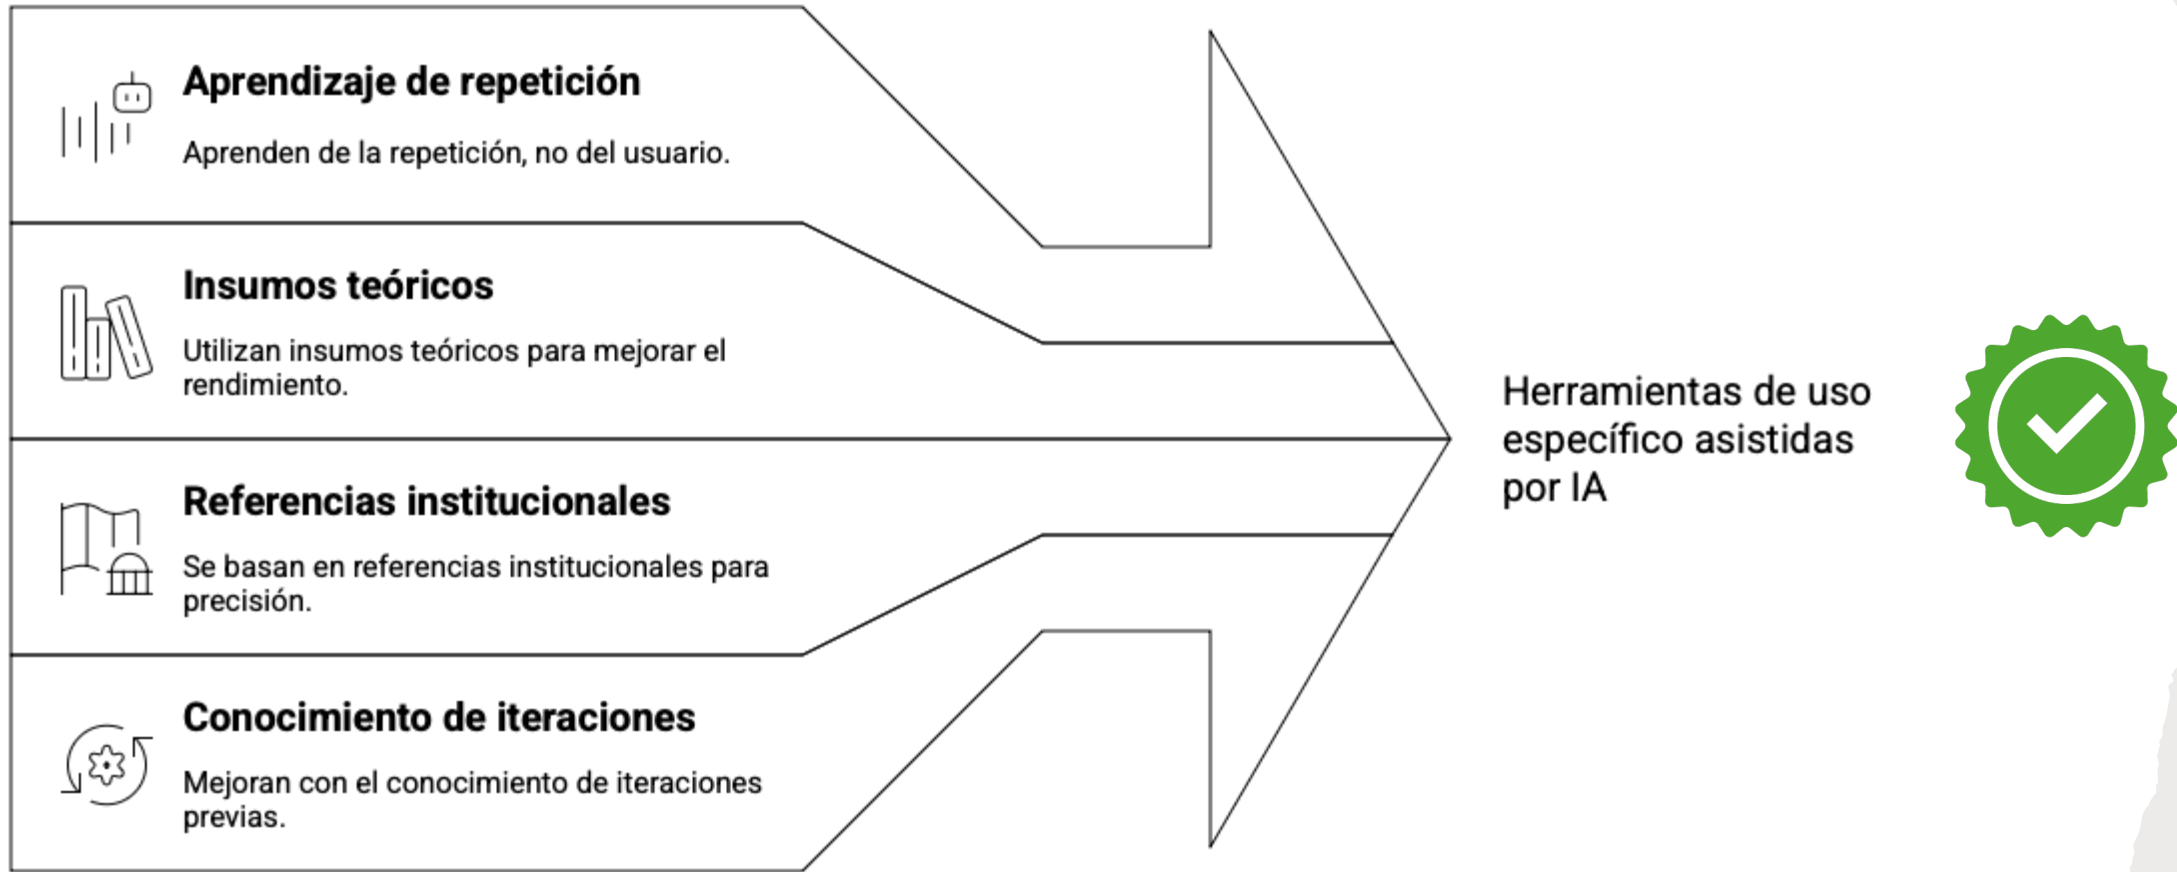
Aprendizaje de repetición

Aprenden de la repetición, no del usuario.

Insumos teóricos

Utilizan insumos teóricos para mejorar el rendimiento.

Referencias institucionales

Se basan en referencias institucionales para precisión.

Conocimiento de iteraciones

Mejoran con el conocimiento de iteraciones previas.

Herramientas de uso específico asistidas por IA